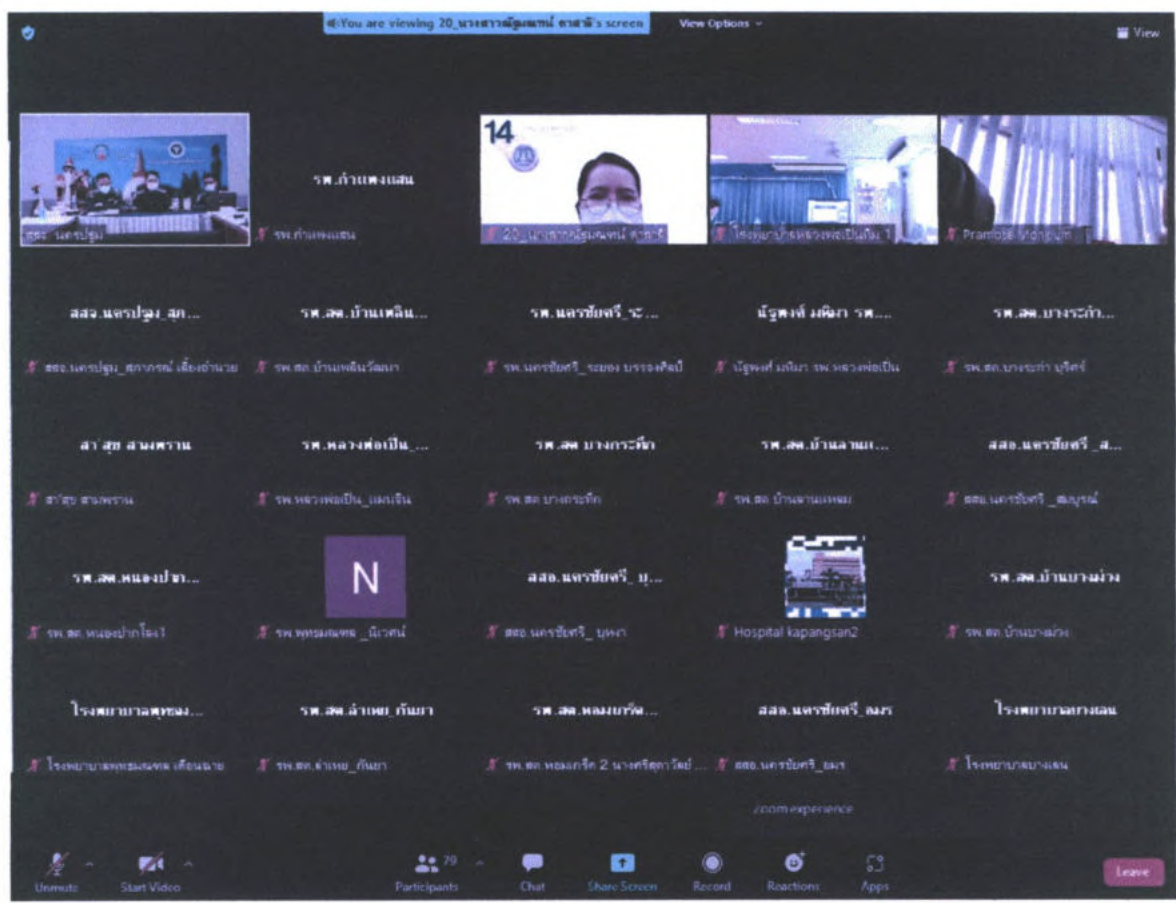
You are viewing 20_นางสาวณัฐมณฑน์ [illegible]'s screen View Options

View

สสจ. นครปฐม

รพ.กำแพงแสน

รพ.กำแพงแสน

14

20_นางสาวณัฐมณฑน์ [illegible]

โรงพยาบาลหลวงพ่อเปิ่น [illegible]

Pramote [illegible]

สสจ.นครปฐม_สุค...

สสจ.นครปฐม_สุภาภรณ์ เลี้ยงอำนวย

รพ.สต.บ้านเหลิน...

รพ.สต.บ้านเหลินวัฒนา

รพ.นครชัยศรี_ระ...

รพ.นครชัยศรี_ระยอง บรรจงศิลป์

นัฐพงศ์ มณีมา รพ....

นัฐพงศ์ มณีมา รพ.หลวงพ่อเปิ่น

รพ.สต.บางระกำ...

รพ.สต.บางระกำ บุริตร์

สา.สุข สามพราน

สาธารณสุข สามพราน

รพ.หลวงพ่อเปิ่น_...

รพ.หลวงพ่อเปิ่น_แผนจีน

รพ.สต บางกระทึก

รพ.สต บางกระทึก

รพ.สต.บ้านลานแ...

รพ.สต บ้านลานแหลม

สสอ.นครชัยศรี _ส...

สสอ.นครชัยศรี _สมบูรณ์

รพ.สต.หนองปาก...

รพ.สต.หนองปากโลง1

N

รพ.พุทธมณฑล _นิเวศน์

สสอ.นครชัยศรี_ บุ...

สสอ.นครชัยศรี_ บุษกา

Hospital kapangsan2

รพ.สต.บ้านบางม่วง

รพ.สต.บ้านบางม่วง

โรงพยาบาลพุทธม...

โรงพยาบาลพุทธมณฑล เตือนฉาย

รพ.สต.ลำเหย_กันยา

รพ.สต.ลำเหย_กันยา

รพ.สต.ห้วยมะกรูด...

รพ.สต.หอมเกร็ด 2 นางศรีสุภาวัลย์ ...

สสอ.นครชัยศรี_ฌมร

สสอ.นครชัยศรี_ฌมร

โรงพยาบาลบางเลน

โรงพยาบาลบางเลน

zoom experience

Unmute Start Video Participants 79 Chat Share Screen Record Reactions Apps Leave